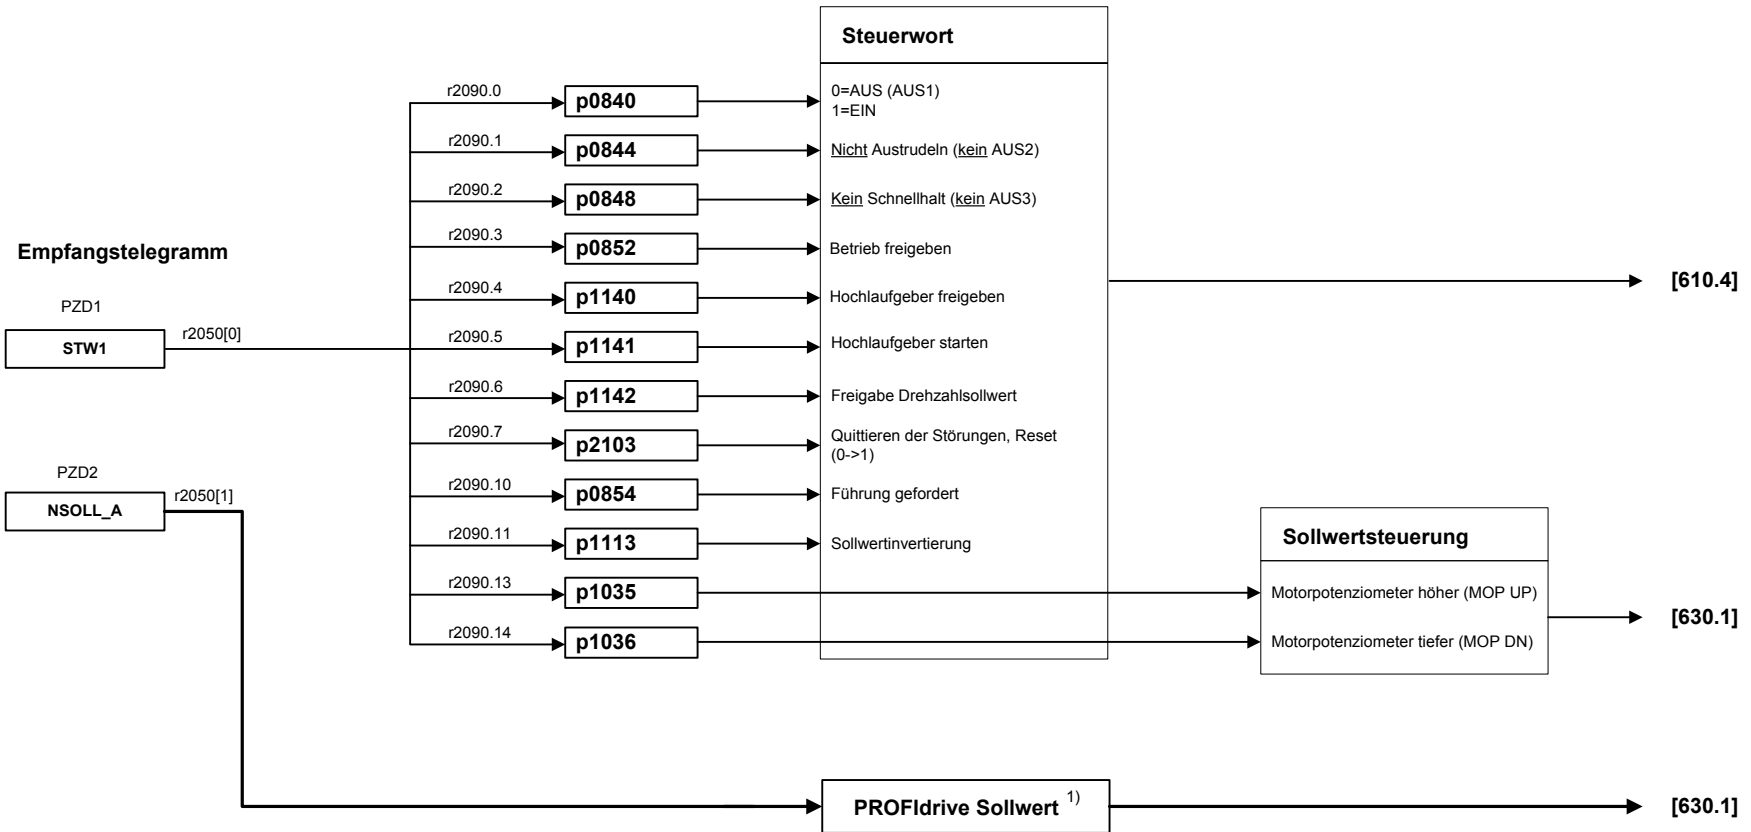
Steuerwort

r2090.0
p0840
0=AUS (AUS1)
1=EIN

r2090.1
p0844
Nicht Austrudeln (kein AUS2)

r2090.2
p0848
Kein Schnellhalt (kein AUS3)

Empfangstelegramm

r2090.3
p0852
Betrieb freigeben

r2090.4
p1140
Hochlaufgeber freigeben

[610.4]

PZD1
STW1
r2050[0]

r2090.5
p1141
Hochlaufgeber starten

r2090.6
p1142
Freigabe Drehzahlsollwert

r2090.7
p2103
Quittieren der Störungen, Reset (0->1)

PZD2
NSOLL_A
r2050[1]

r2090.10
p0854
Führung gefordert

r2090.11
p1113
Sollwertinvertierung

Sollwertsteuerung

r2090.13
p1035
Motorpotenziometer höher (MOP UP)

[630.1]

r2090.14
p1036
Motorpotenziometer tiefer (MOP DN)

PROFIdrive Sollwert $^{1)}$

[630.1]